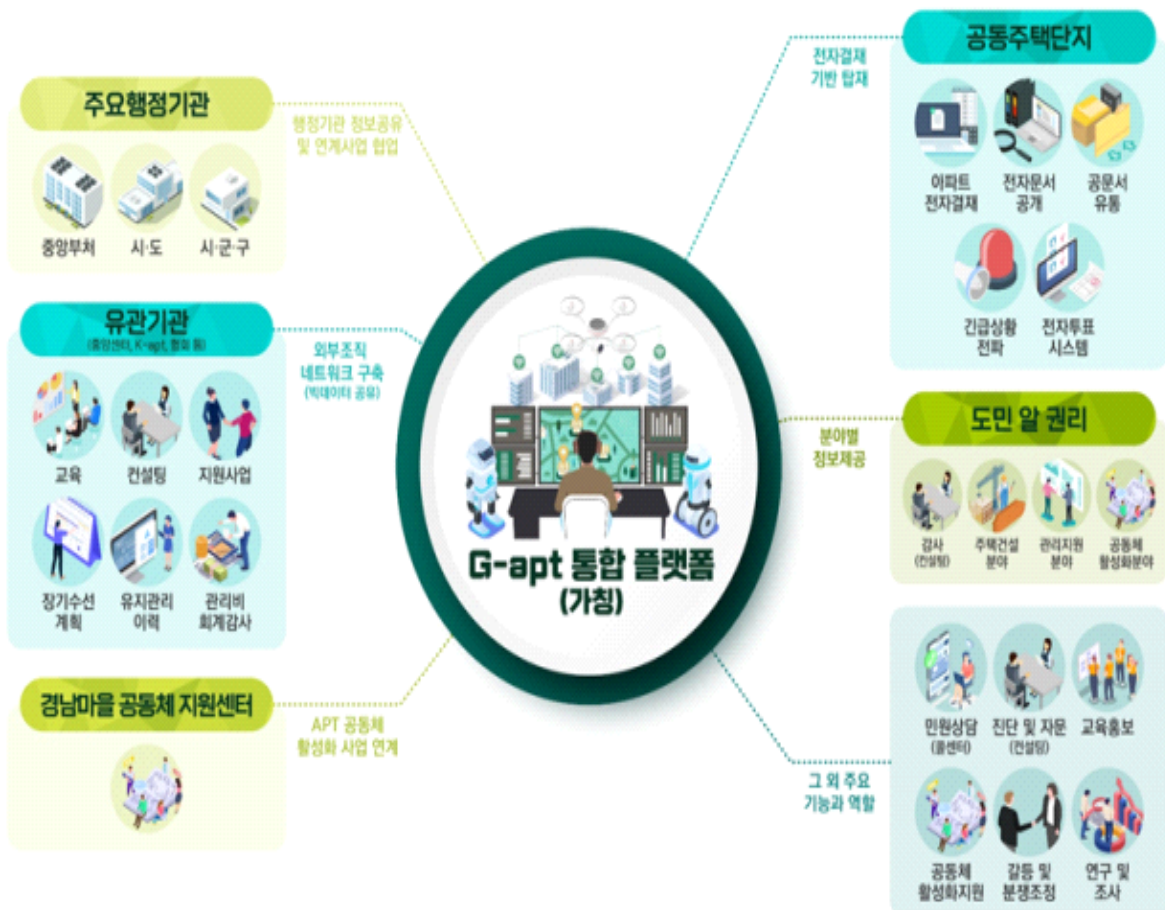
주요행정기관

중앙부처 시·도 시·군·구

행정기관 정보공유 및 연계사업 협업

유관기관
(중앙센터, K-apt, 협회 등)

교육 컨설팅 지원사업
장기수선계획 유지관리이력 관리비 회계감사

외부조직 네트워크 구축 (빅데이터 공유)

경남마을 공동체 지원센터

APT 공동체 활성화 사업 연계

G-apt 통합 플랫폼 (가칭)

전자결재 기반 탑재

공동주택단지

아파트 전자결재 전자문서 공개 공문서 유통
긴급상황 전파 전자투표 시스템

분야별 정보제공

도민 알 권리

감사 (컨설팅) 주택건설 분야 관리지원 분야 공동체 활성화분야

그 외 주요 기능과 역할

민원상담 (콜센터) 진단 및 자문 (컨설팅) 교육홍보
공동체 활성화지원 갈등 및 분쟁조정 연구 및 조사